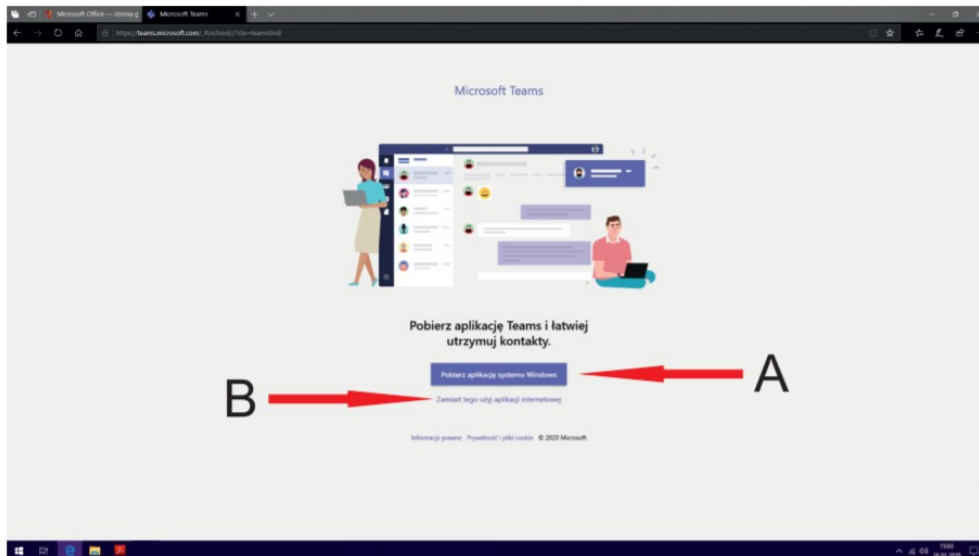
Microsoft Office — strona g
Microsoft Teams

https://teams.microsoft.com/_#/school//?ctx=teamsGrid

Microsoft Teams

Pobierz aplikację Teams i łatwiej utrzymuj kontakty.

Pobierz aplikację systemu Windows

A

B

Zamiast tego użyj aplikacji internetowej

Informacje prawne Prywatność i pliki cookie © 2020 Microsoft

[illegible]